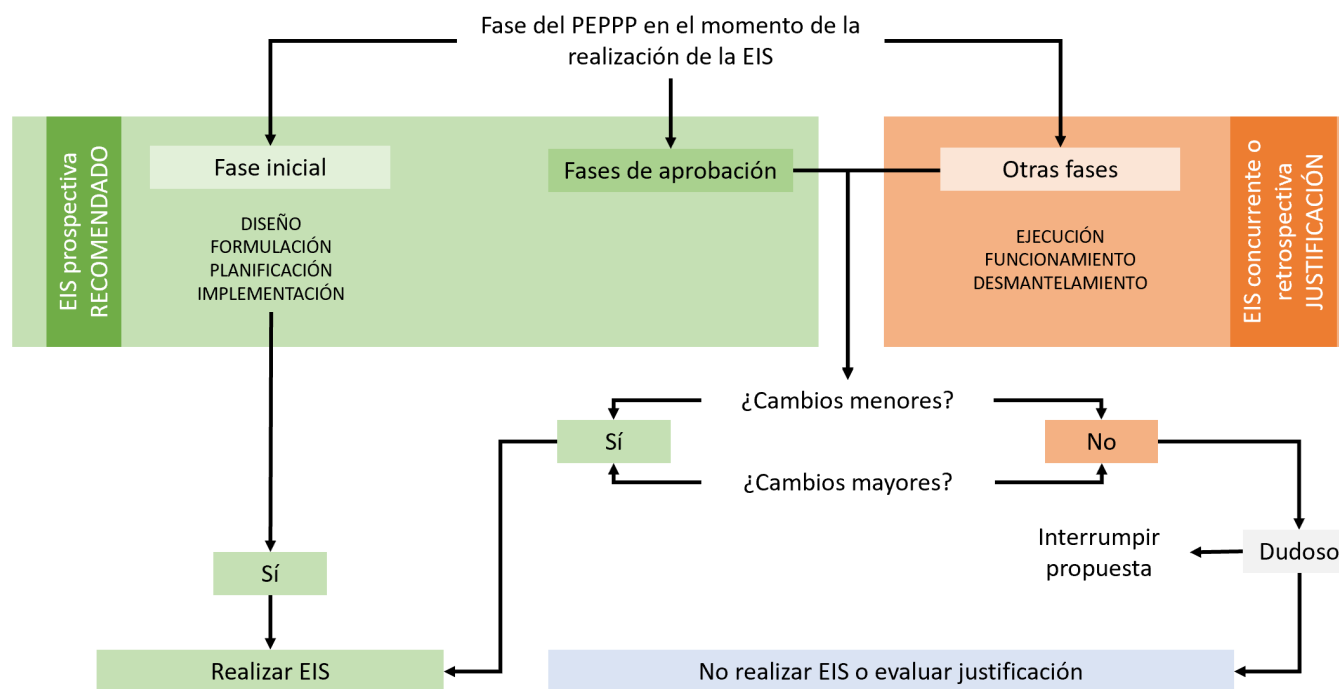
Fase del PEPPP en el momento de la realización de la EIS

EIS prospectiva
RECOMENDADO

Fase inicial

DISEÑO
FORMULACIÓN
PLANIFICACIÓN
IMPLEMENTACIÓN

Fases de aprobación

Otras fases

EJECUCIÓN
FUNCIONAMIENTO
DESMANTELAMIENTO

EIS concurrente o retrospectiva
JUSTIFICACIÓN

¿Cambios menores?

Sí

No

¿Cambios mayores?

Interrumpir propuesta

Dudoso

Sí

Realizar EIS

No realizar EIS o evaluar justificación